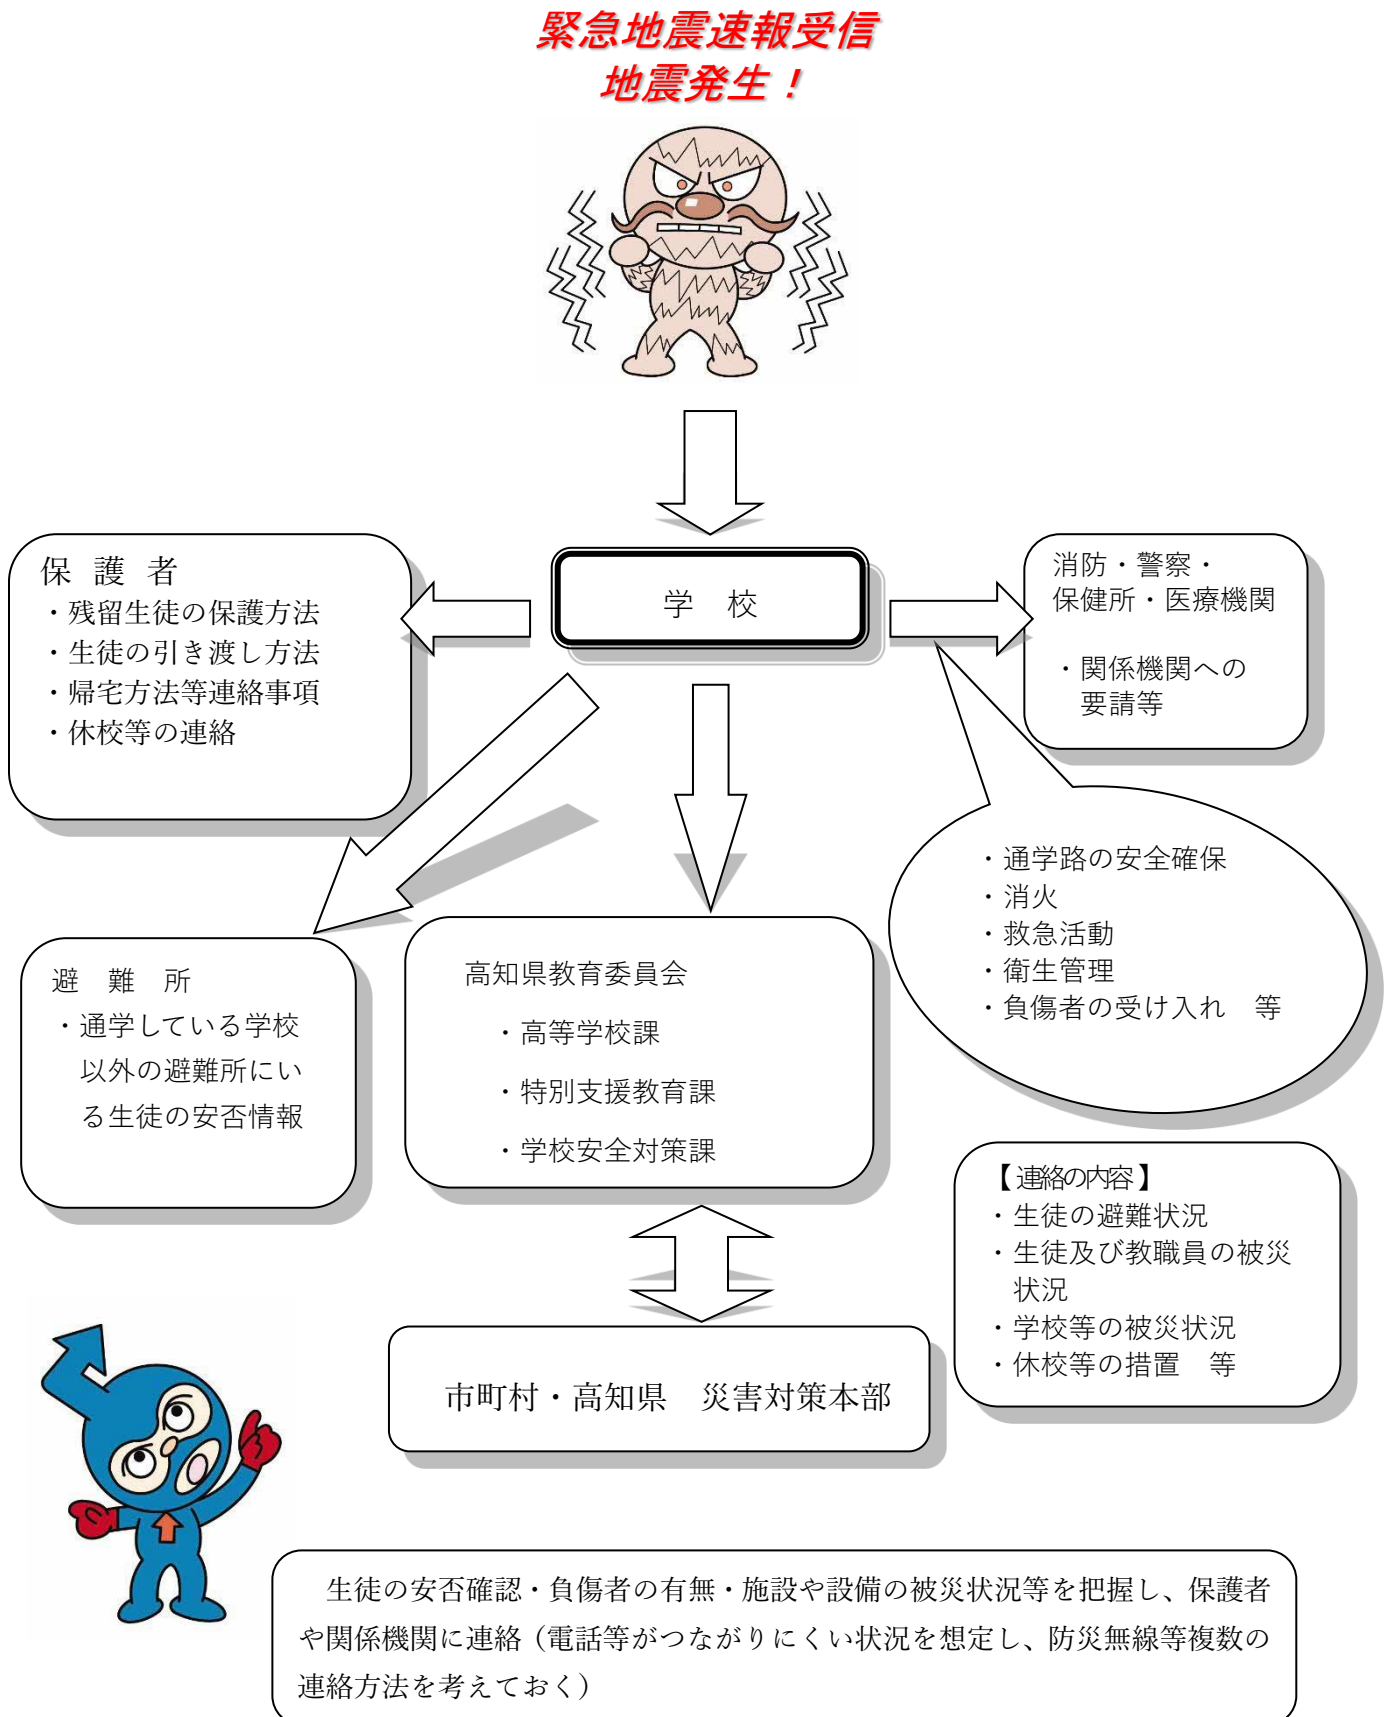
緊急地震速報受信
地震発生！

学　校

保　護　者
・残留生徒の保護方法
・生徒の引き渡し方法
・帰宅方法等連絡事項
・休校等の連絡

消防・警察・
保健所・医療機関

・関係機関への
要請等

・通学路の安全確保
・消火
・救急活動
・衛生管理
・負傷者の受け入れ　等

避　難　所
・通学している学校以外の避難所にいる生徒の安否情報

高知県教育委員会
・高等学校課
・特別支援教育課
・学校安全対策課

【連絡の内容】
・生徒の避難状況
・生徒及び教職員の被災状況
・学校等の被災状況
・休校等の措置　等

市町村・高知県　災害対策本部

生徒の安否確認・負傷者の有無・施設や設備の被災状況等を把握し、保護者や関係機関に連絡（電話等がつながりにくい状況を想定し、防災無線等複数の連絡方法を考えておく）